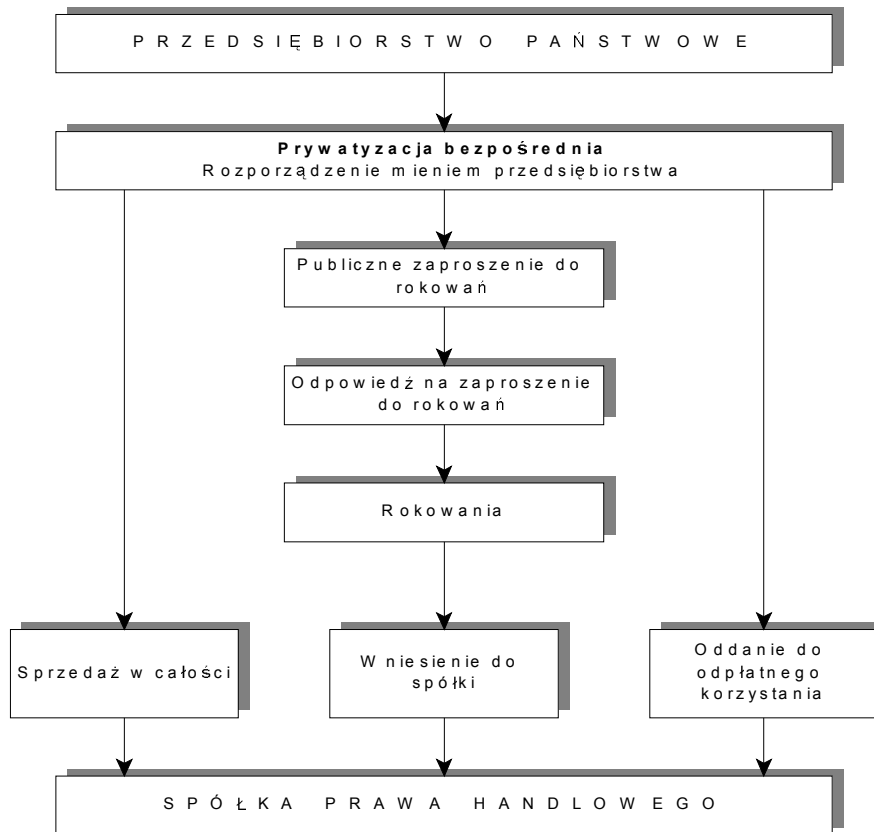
PRZEDSIĘBIORSTWO PAŃSTWOWE

**Prywatyzacja bezpośrednia**
Rozporządzenie mieniem przedsiębiorstwa

Publiczne zaproszenie do rokowań

Odpowiedź na zaproszenie do rokowań

Rokowania

Sprzedaż w całości

Wniesienie do spółki

Oddanie do odpłatnego korzystania

SPÓŁKA PRAWA HANDLOWEGO